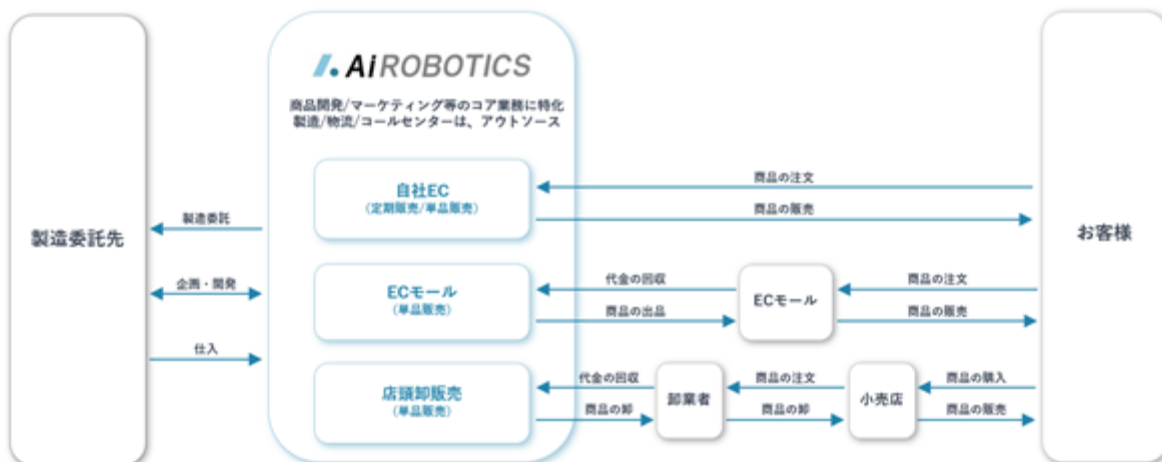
製造委託先

AiROBOTICS

商品開発/マーケティング等のコア業務に特化
製造/物流/コールセンターは、アウトソース

自社EC
(定期販売/単品販売)

ECモール
(単品販売)

店頭卸販売
(単品販売)

お客様

製造委託

企画・開発

仕入

商品の注文

商品の販売

代金の回収

商品の出品

ECモール

商品の注文

商品の販売

代金の回収

商品の卸

卸業者

商品の注文

商品の卸

小売店

商品の購入

商品の販売